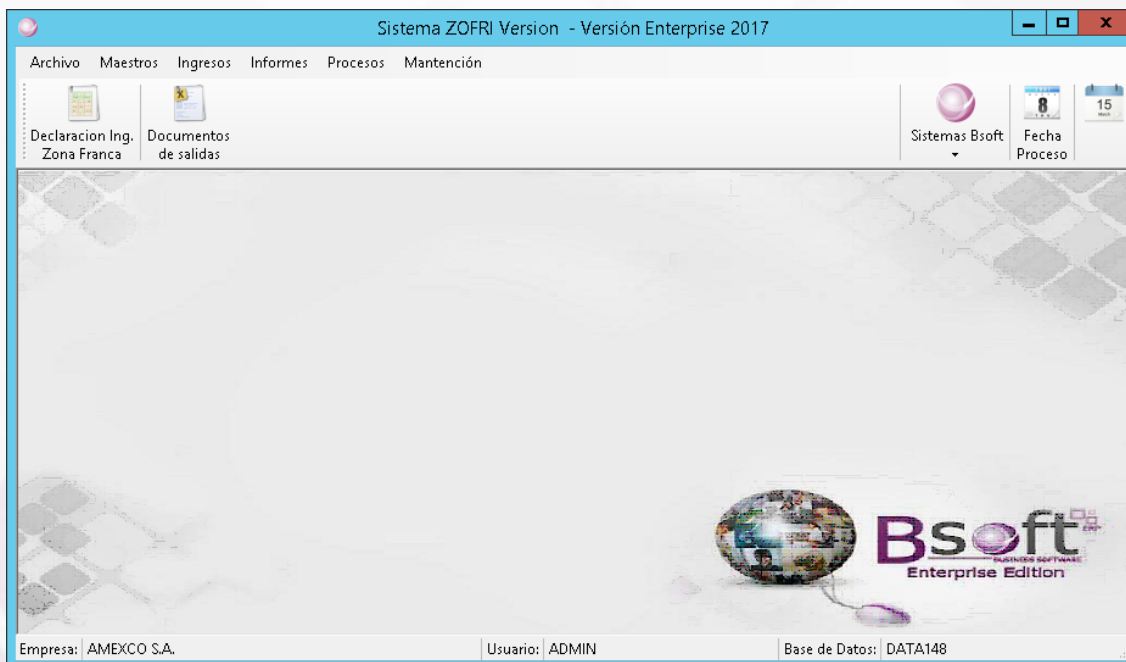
Sistema ZOFRI Version - Versión Enterprise 2017

Archivo Maestros Ingresos Informes Procesos Mantención

Declaracion Ing. Zona Franca
Documentos de salidas
Sistemas Bsoft
8
Fecha Proceso
15

Bsoft
BUSINESS SOFTWARE
Enterprise Edition

Empresa: AMEXCO S.A.
Usuario: ADMIN
Base de Datos: DATA148